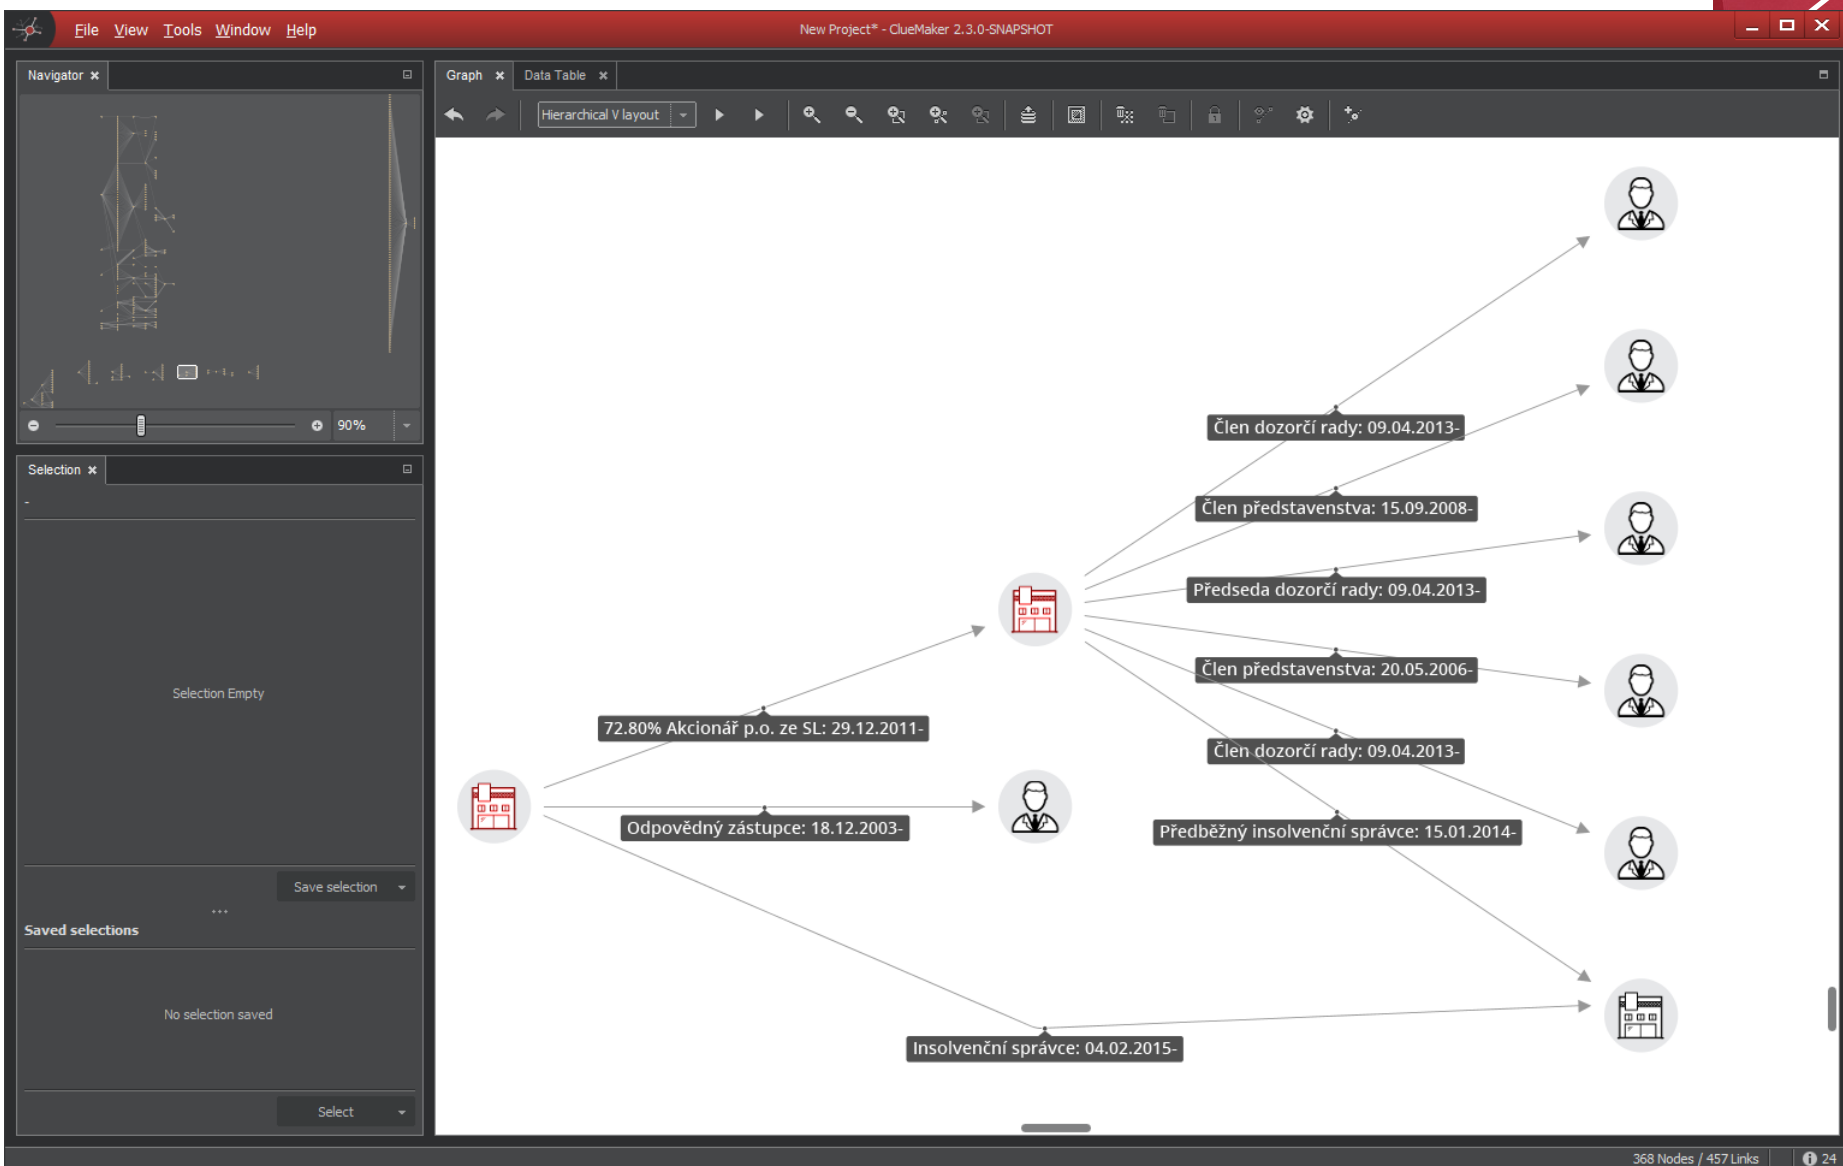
File View Tools Window Help

New Project* - ClueMaker 2.3.0-SNAPSHOT

Navigator ×

90%

Selection ×

-

Selection Empty

Save selection

...

Saved selections

No selection saved

Select

Graph ×   Data Table ×

Hierarchical V layout

Člen dozorčí rady: 09.04.2013-

Člen představenstva: 15.09.2008-

Předseda dozorčí rady: 09.04.2013-

Člen představenstva: 20.05.2006-

Člen dozorčí rady: 09.04.2013-

Předběžný insolvenční správce: 15.01.2014-

72.80% Akcionář p.o. ze SL: 29.12.2011-

Odpovědný zástupce: 18.12.2003-

Insolvenční správce: 04.02.2015-

368 Nodes / 457 Links

24